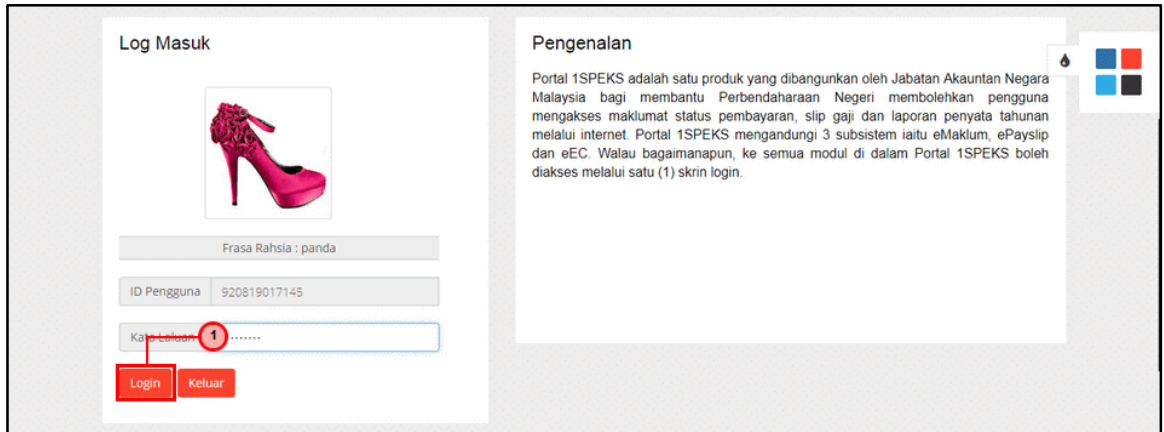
Log Masuk

Frasa Rahsia : panda

ID Pengguna 920819017145

Kata Laluan 1 ·······

Login Keluar

Pengenalan

Portal 1SPEKS adalah satu produk yang dibangunkan oleh Jabatan Akauntan Negara Malaysia bagi membantu Perbendaharaan Negeri membolehkan pengguna mengakses maklumat status pembayaran, slip gaji dan laporan penyata tahunan melalui internet. Portal 1SPEKS mengandungi 3 subsistem iaitu eMaklum, ePayslip dan eEC. Walau bagaimanapun, ke semua modul di dalam Portal 1SPEKS boleh diakses melalui satu (1) skrin login.